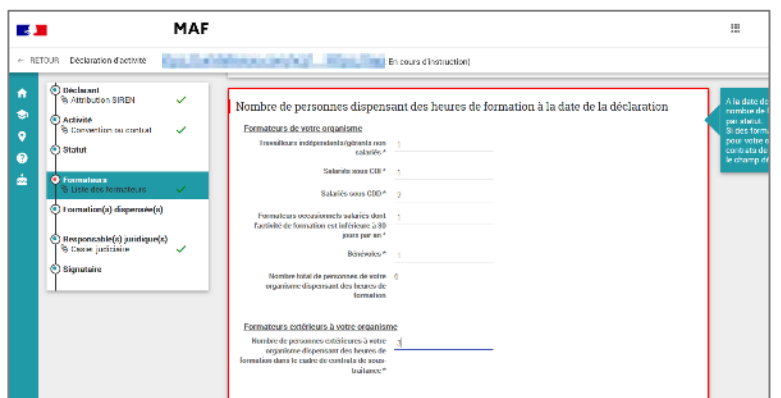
MAF

← RETOUR Déclaration d'activité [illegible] En cours d'instruction

Déclarant
Attribution SIREN
Activité
Convention ou contrat
Statut
Formateurs
Liste des formateurs
Formation(s) dispensée(s)
Responsable(s) juridique(s)
Dossier judiciaire
Signataire

Nombre de personnes dispensant des heures de formation à la date de la déclaration

Formateurs de votre organisme

Travailleurs indépendants/gérants non salariés* 1

Salariés sous CDI* 1

Salariés sous CDD* 2

Formateurs occasionnels salariés dont l'activité de formation est inférieure à 30 jours par an* 1

Bénévoles* 1

Nombre total de personnes de votre organisme dispensant des heures de formation 6

Formateurs extérieurs à votre organisme

Nombre de personnes extérieures à votre organisme dispensant des heures de formation dans le cadre de contrats de sous-traitance* 3

A la date de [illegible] nombre de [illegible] par statut. Si des form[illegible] pour votre o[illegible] contrats de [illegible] le champ dé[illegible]